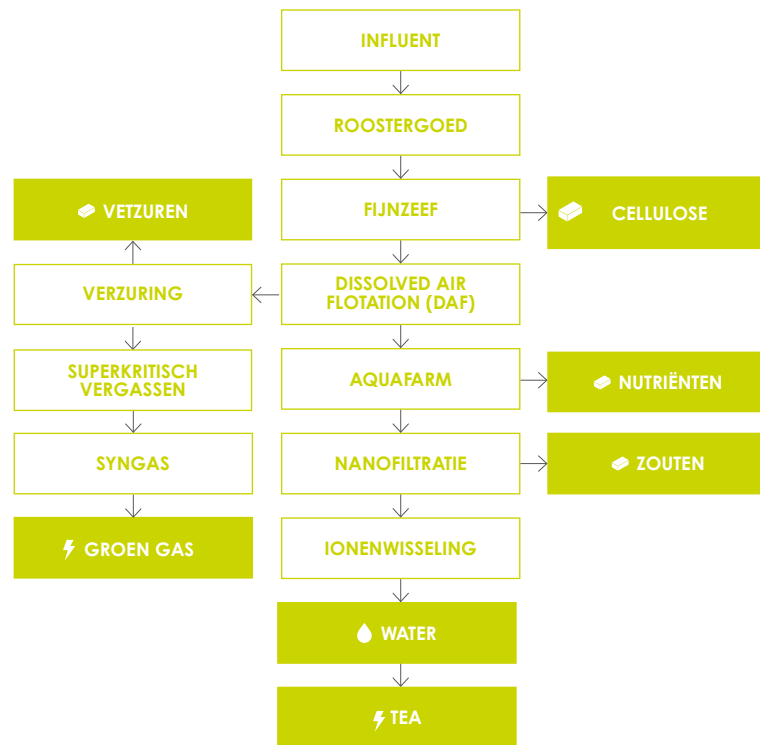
INFLUENT

ROOSTERGOED

FIJNZEEF

CELLULOSE

VETZUREN

VERZURING

DISSOLVED AIR FLOTATION (DAF)

SUPERKRITISCH VERGASSEN

AQUAFARM

NUTRIËNTEN

SYNGAS

NANOFILTRATIE

ZOUTEN

GROEN GAS

IONENWISSELING

WATER

TEA